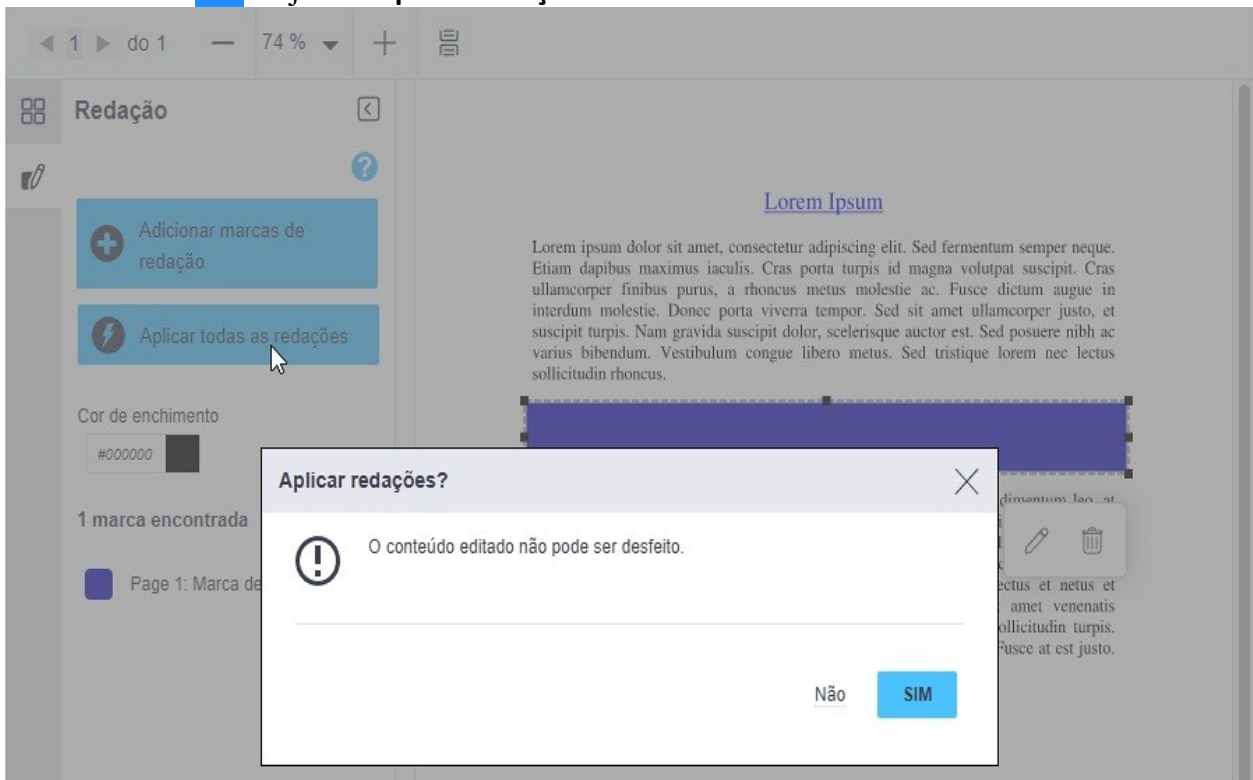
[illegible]

1 do 1 — 74 % +

Redação

Adicionar marcas de redação

Aplicar todas as redações

Cor de enchimento

#000000

1 marca encontrada

Page 1: Marca de

Lorem Ipsum

Lorem ipsum dolor sit amet, consectetur adipiscing elit. Sed fermentum semper neque. Etiam dapibus maximus iaculis. Cras porta turpis id magna volutpat suscipit. Cras ullamcorper finibus purus, a rhoncus metus molestie ac. Fusce dictum augue in interdum molestie. Donec porta viverra tempor. Sed sit amet ullamcorper justo, et suscipit turpis. Nam gravida suscipit dolor, scelerisque auctor est. Sed posuere nibh ac varius bibendum. Vestibulum congue libero metus. Sed tristique lorem nec lectus sollicitudin rhoncus.

dimentum leo at

ectus et netus et amet venenatis ollicitudin turpis. Fusce at est justo.

Aplicar redações?

O conteúdo editado não pode ser desfeito.

Não

SIM